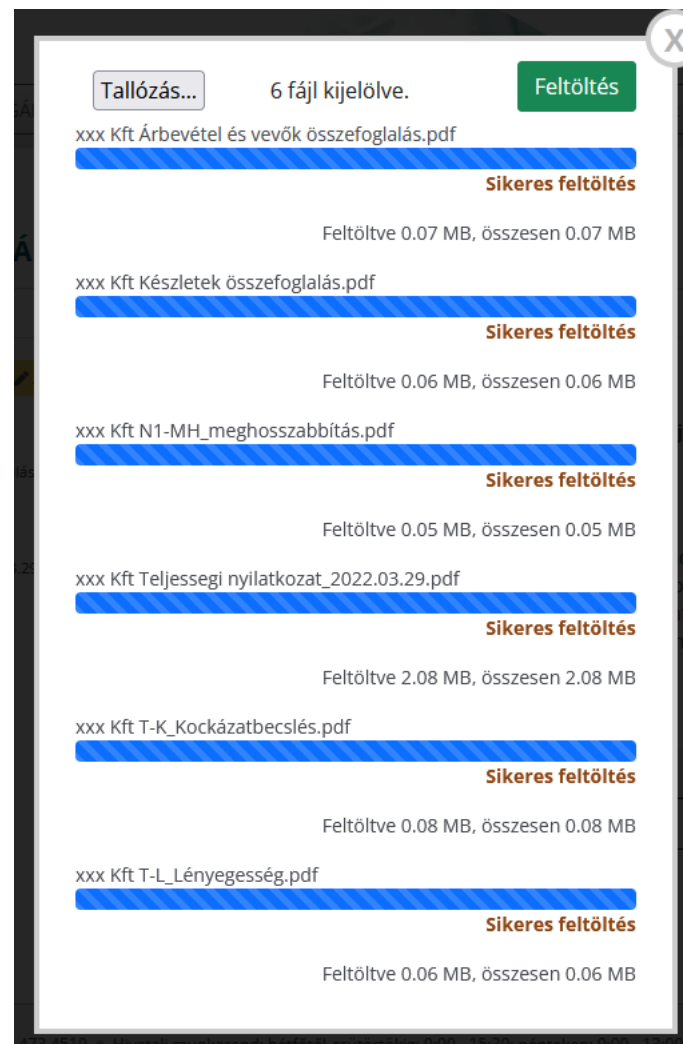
X

Tallózás... 6 fájl kijelölve. Feltöltés

xxx Kft Árbevétel és vevők összefoglalás.pdf

Sikeres feltöltés

Feltöltve 0.07 MB, összesen 0.07 MB

xxx Kft Készletek összefoglalás.pdf

Sikeres feltöltés

Feltöltve 0.06 MB, összesen 0.06 MB

xxx Kft N1-MH_meghosszabbítás.pdf

Sikeres feltöltés

Feltöltve 0.05 MB, összesen 0.05 MB

xxx Kft Teljessegi nyilatkozat_2022.03.29.pdf

Sikeres feltöltés

Feltöltve 2.08 MB, összesen 2.08 MB

xxx Kft T-K_Kockázatbecslés.pdf

Sikeres feltöltés

Feltöltve 0.08 MB, összesen 0.08 MB

xxx Kft T-L_Lényegesség.pdf

Sikeres feltöltés

Feltöltve 0.06 MB, összesen 0.06 MB